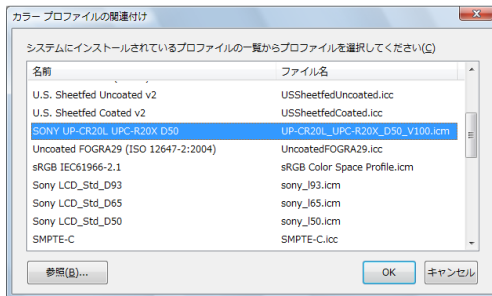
カラー プロファイルの関連付け

システムにインストールされているプロファイルの一覧からプロファイルを選択してください(C)

| 名前 | ファイル名 |
|---|---|
| U.S. Sheetfed Uncoated v2 | USSheetfedUncoated.icc |
| U.S. Sheetfed Coated v2 | USSheetfedCoated.icc |
| SONY UP-CR20L UPC-R20X D50 | UP-CR20L_UPC-R20X_D50_V100.icm |
| Uncoated FOGRA29 (ISO 12647-2:2004) | UncoatedFOGRA29.icc |
| sRGB IEC61966-2.1 | sRGB Color Space Profile.icm |
| Sony LCD_Std_D93 | sony_l93.icm |
| Sony LCD_Std_D65 | sony_l65.icm |
| Sony LCD_Std_D50 | sony_l50.icm |
| SMPTE-C | SMPTE-C.icc |

参照(B)...

OK

キャンセル